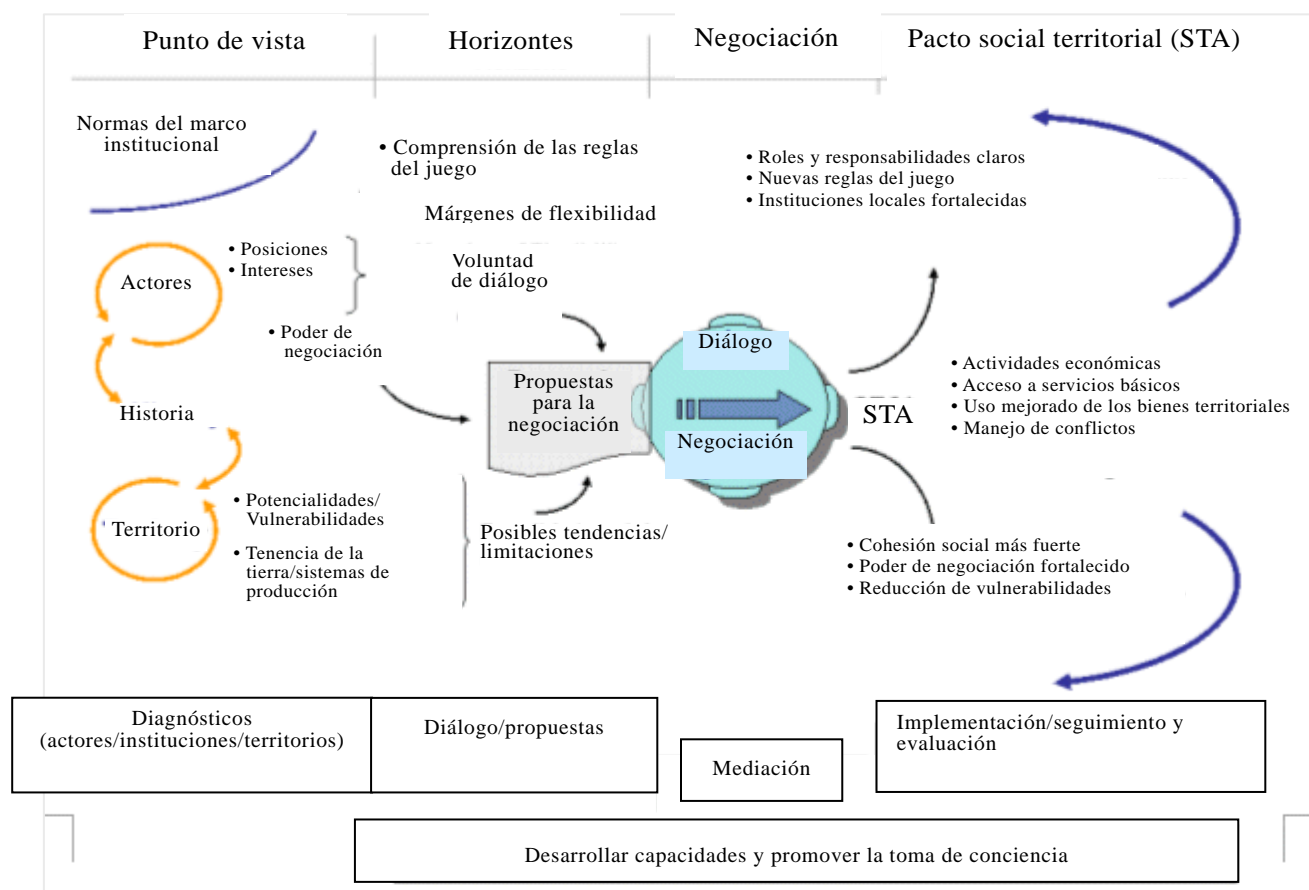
Punto de vista

Horizontes

Negociación

Pacto social territorial (STA)

Normas del marco institucional

• Comprensión de las reglas del juego

Márgenes de flexibilidad

• Roles y responsabilidades claros
• Nuevas reglas del juego
• Instituciones locales fortalecidas

Actores

• Posiciones
• Intereses

Voluntad de diálogo

• Poder de negociación

Diálogo

Propuestas para la negociación

Negociación

STA

Historia

• Actividades económicas
• Acceso a servicios básicos
• Uso mejorado de los bienes territoriales
• Manejo de conflictos

Territorio

• Potencialidades/ Vulnerabilidades

• Tenencia de la tierra/sistemas de producción

Posibles tendencias/ limitaciones

• Cohesión social más fuerte
• Poder de negociación fortalecido
• Reducción de vulnerabilidades

Diagnósticos (actores/instituciones/territorios)

Diálogo/propuestas

Mediación

Implementación/seguimiento y evaluación

Desarrollar capacidades y promover la toma de conciencia